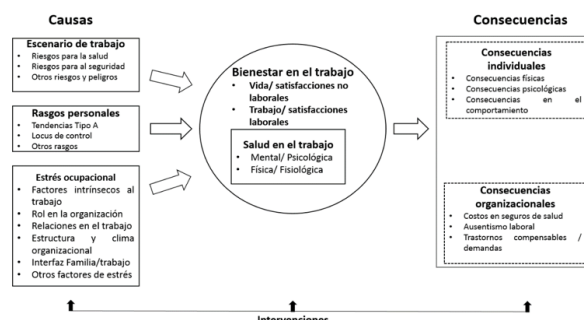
Causas

Escenario de trabajo
- Riesgos para la salud
- Riesgos para al seguridad
- Otros riesgos y peligros

Rasgos personales
- Tendencias Tipo A
- Locus de control
- Otros rasgos

Estrés ocupacional
- Factores intrínsecos al trabajo
- Rol en la organización
- Relaciones en el trabajo
- Estructura y clima organizacional
- Interfaz Familia/trabajo
- Otros factores de estrés

Bienestar en el trabajo
- Vida/ satisfacciones no laborales
- Trabajo/ satisfacciones laborales

Salud en el trabajo
- Mental/ Psicológica
- Física/ Fisiológica

Consecuencias

Consecuencias individuales
- Consecuencias físicas
- Consecuencias psicológicas
- Consecuencias en el comportamiento

Consecuencias organizacionales
- Costos en seguros de salud
- Ausentismo laboral
- Trastornos compensables / demandas

Intervenciones